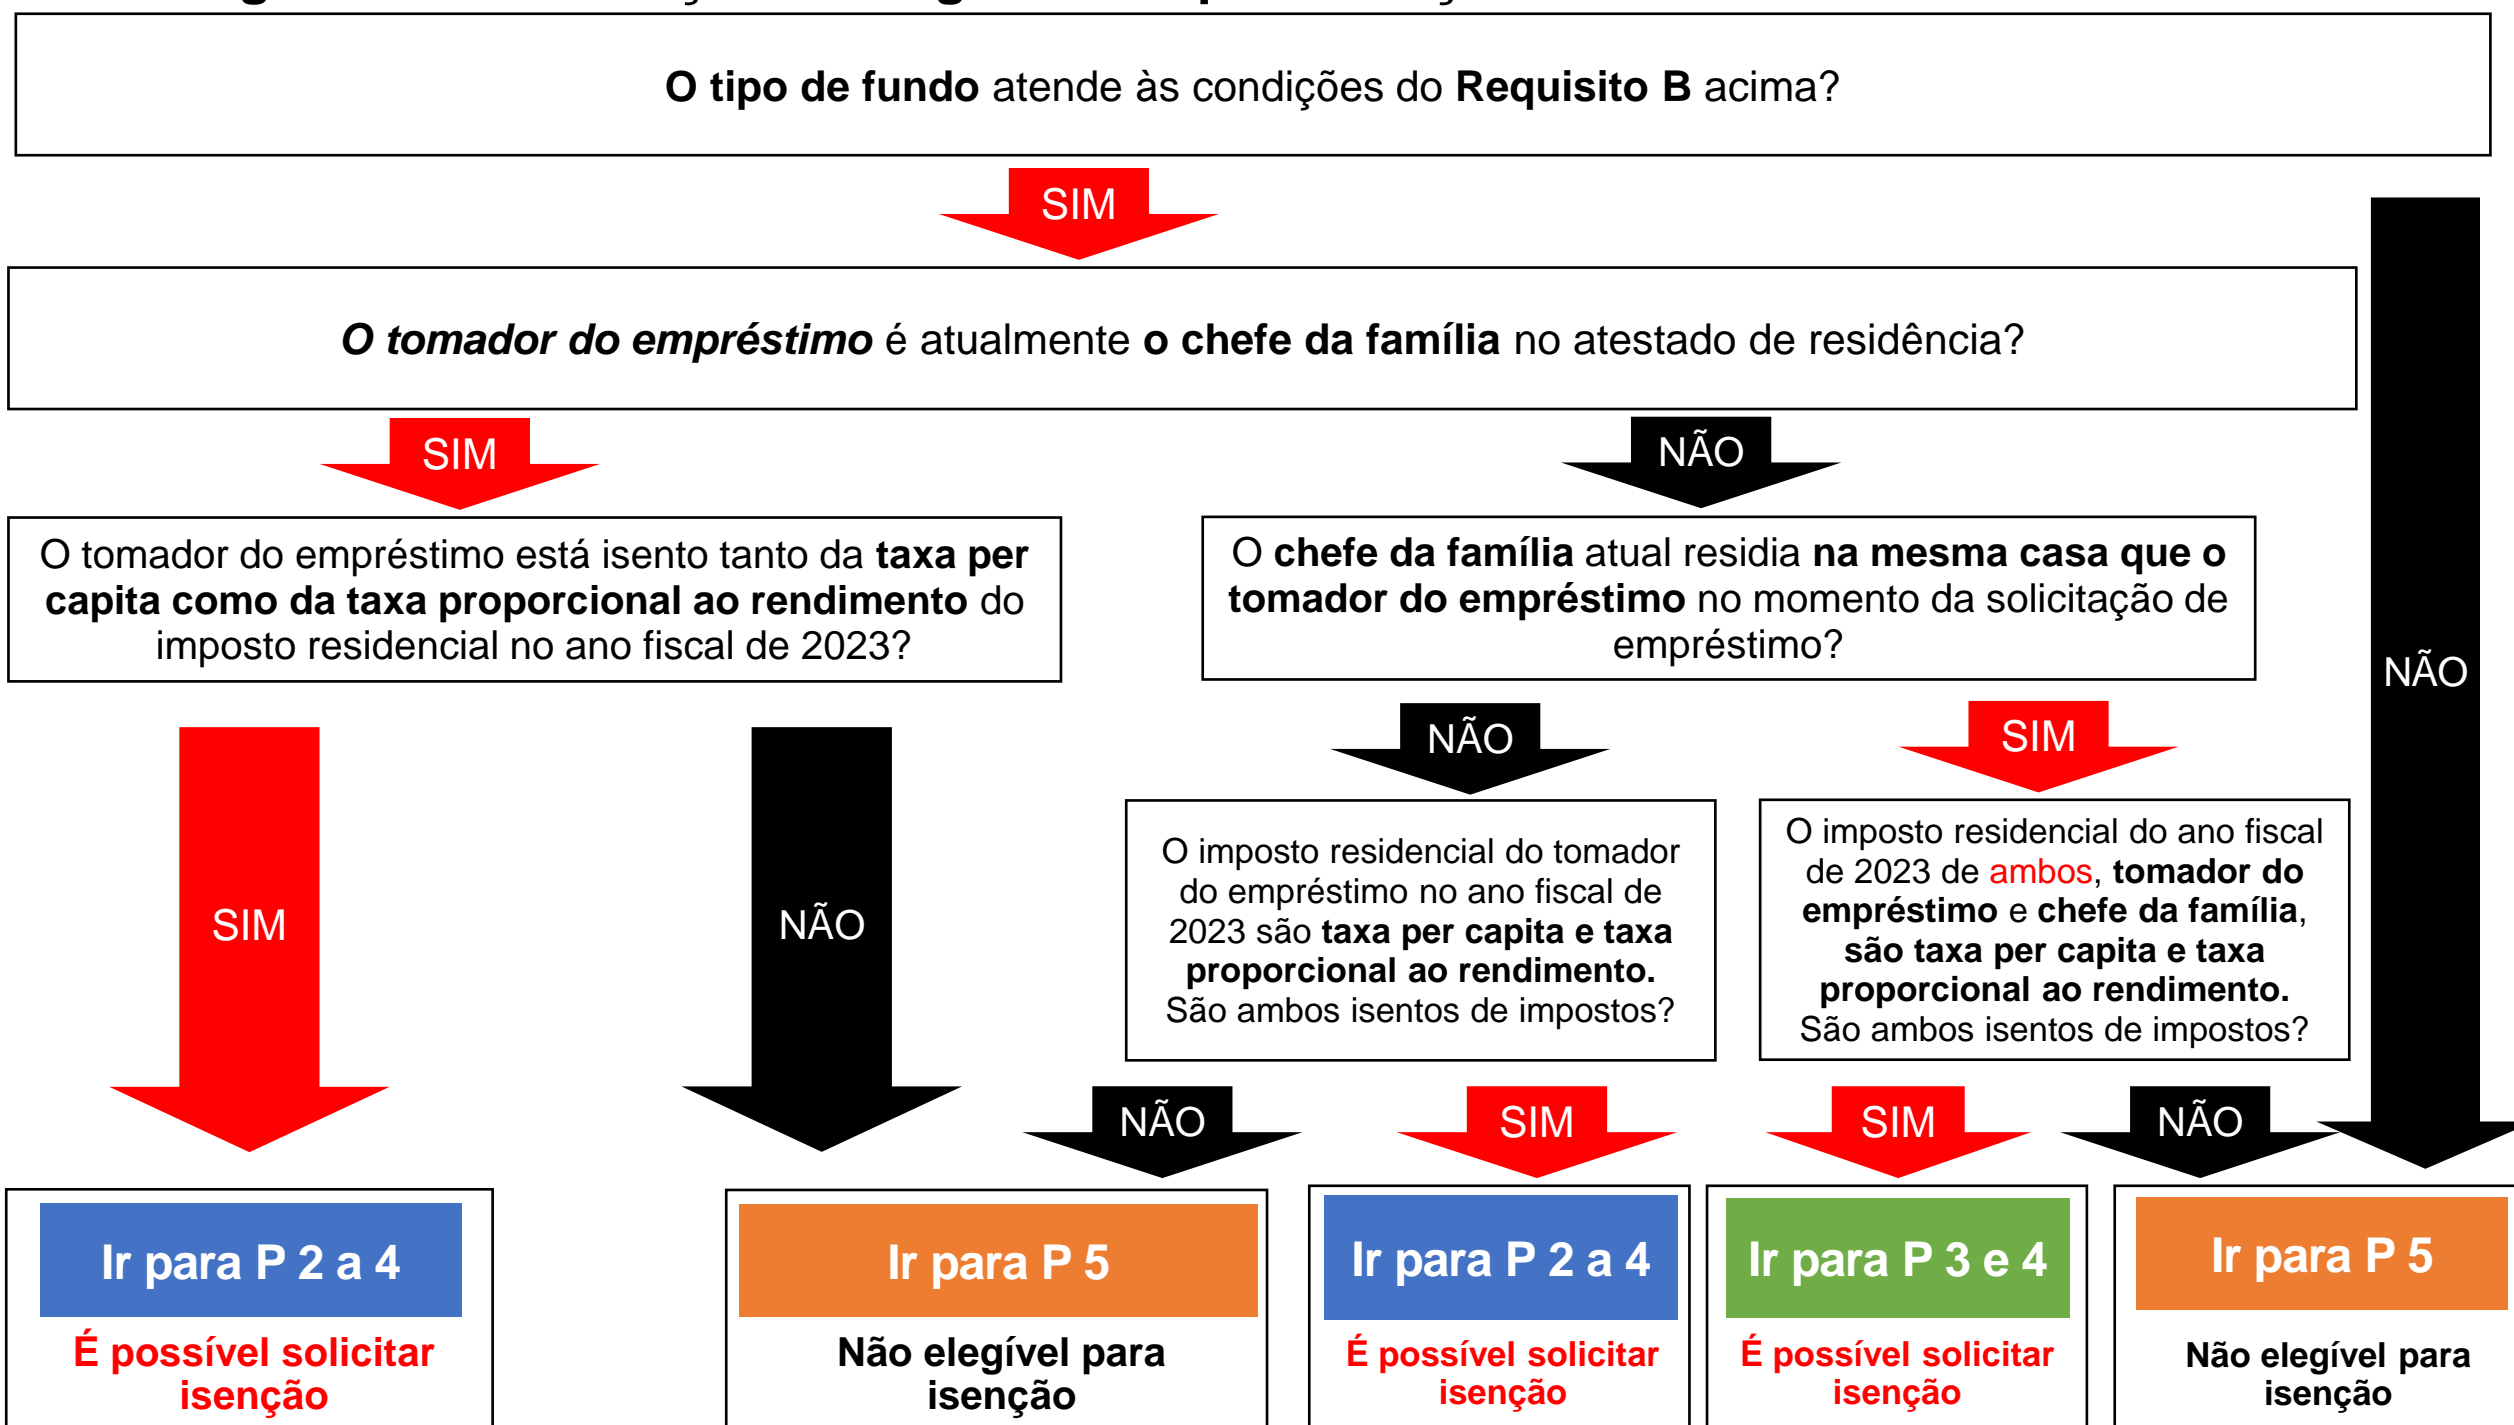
O tipo de fundo atende às condições do Requisito B acima?

SIM

NÃO

O tomador do empréstimo é atualmente o chefe da família no atestado de residência?

SIM

NÃO

O tomador do empréstimo está isento tanto da taxa per capita como da taxa proporcional ao rendimento do imposto residencial no ano fiscal de 2023?

O chefe da família atual residia na mesma casa que o tomador do empréstimo no momento da solicitação de empréstimo?

NÃO

SIM

SIM

NÃO

O imposto residencial do tomador do empréstimo no ano fiscal de 2023 são taxa per capita e taxa proporcional ao rendimento. São ambos isentos de impostos?

O imposto residencial do ano fiscal de 2023 de ambos, tomador do empréstimo e chefe da família, são taxa per capita e taxa proporcional ao rendimento. São ambos isentos de impostos?

NÃO

SIM

SIM

NÃO

Ir para P 2 a 4
É possível solicitar isenção

Ir para P 5
Não elegível para isenção

Ir para P 2 a 4
É possível solicitar isenção

Ir para P 3 e 4
É possível solicitar isenção

Ir para P 5
Não elegível para isenção